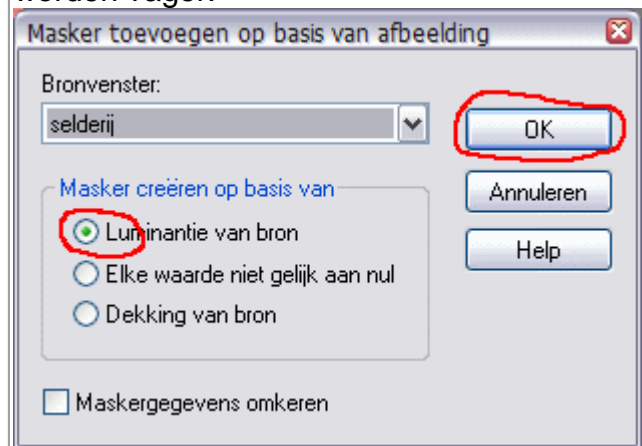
worden vagen

Masker toevoegen op basis van afbeelding

Bronvenster:
selderij

OK
Annuleren
Help

Masker creëren op basis van
Luminantie van bron
Elke waarde niet gelijk aan nul
Dekking van bron

Maskergegevens omkeren